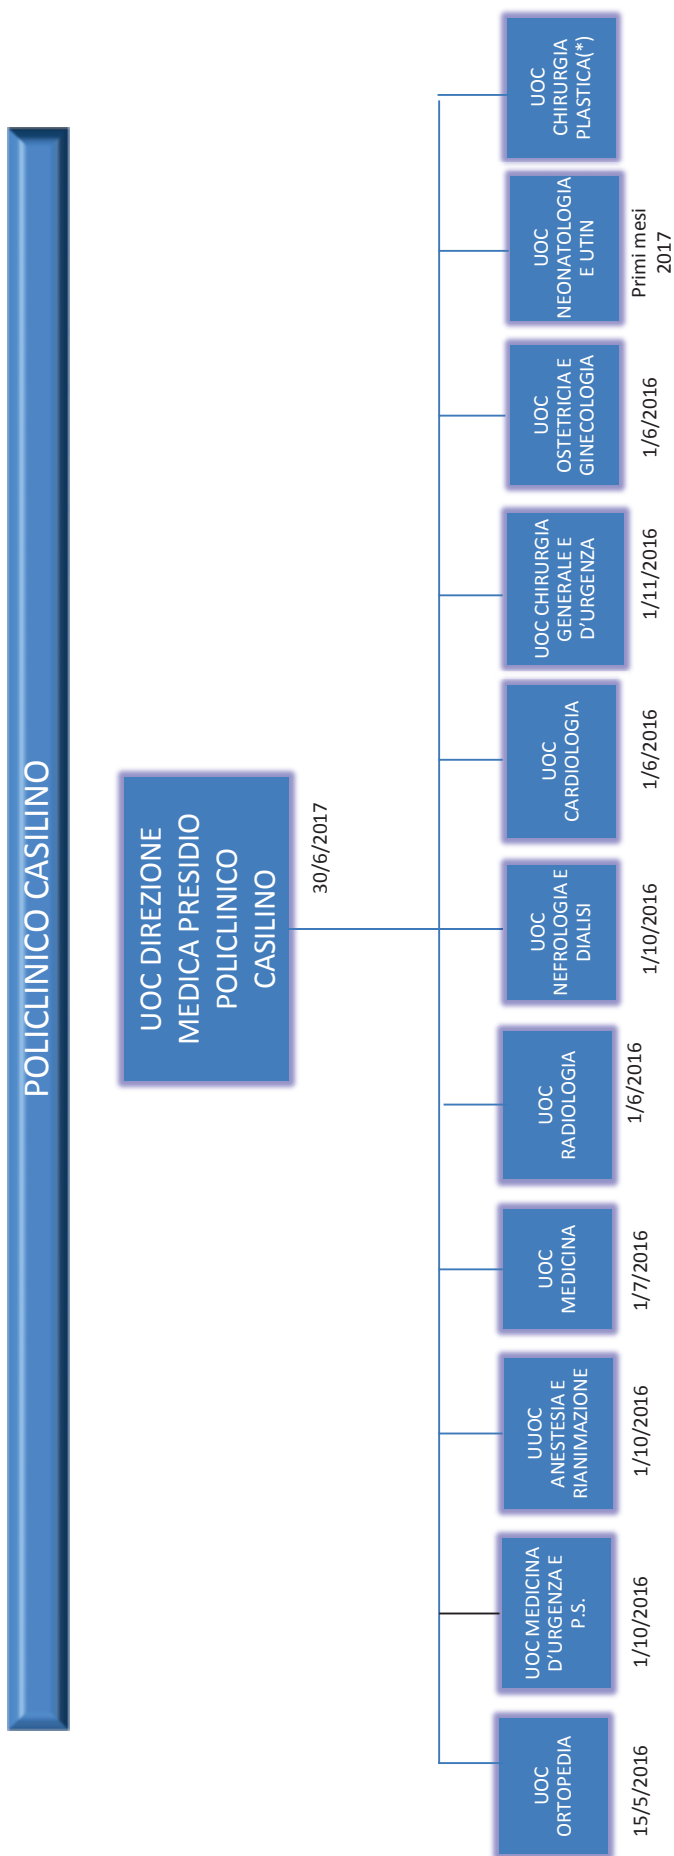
POLICLINICO CASILINO

UOC DIREZIONE MEDICA PRESIDIO POLICLINICO CASILINO

30/6/2017

UOC CHIRURGIA PLASTICA(*)

UOC NEONATOLOGIA E UTIN

Primi mesi 2017

UOC OSTETRICIA E GINECOLOGIA

1/6/2016

UOC CHIRURGIA GENERALE E D'URGENZA

1/11/2016

UOC CARDIOLOGIA

1/6/2016

UOC NEFROLOGIA E DIALISI

1/10/2016

UOC RADIOLOGIA

1/6/2016

UOC MEDICINA

1/7/2016

UUOC ANESTESIA E RIANIMAZIONE

1/10/2016

UOC MEDICINA D'URGENZA E P.S.

1/10/2016

UOC ORTOPEDIA

15/5/2016